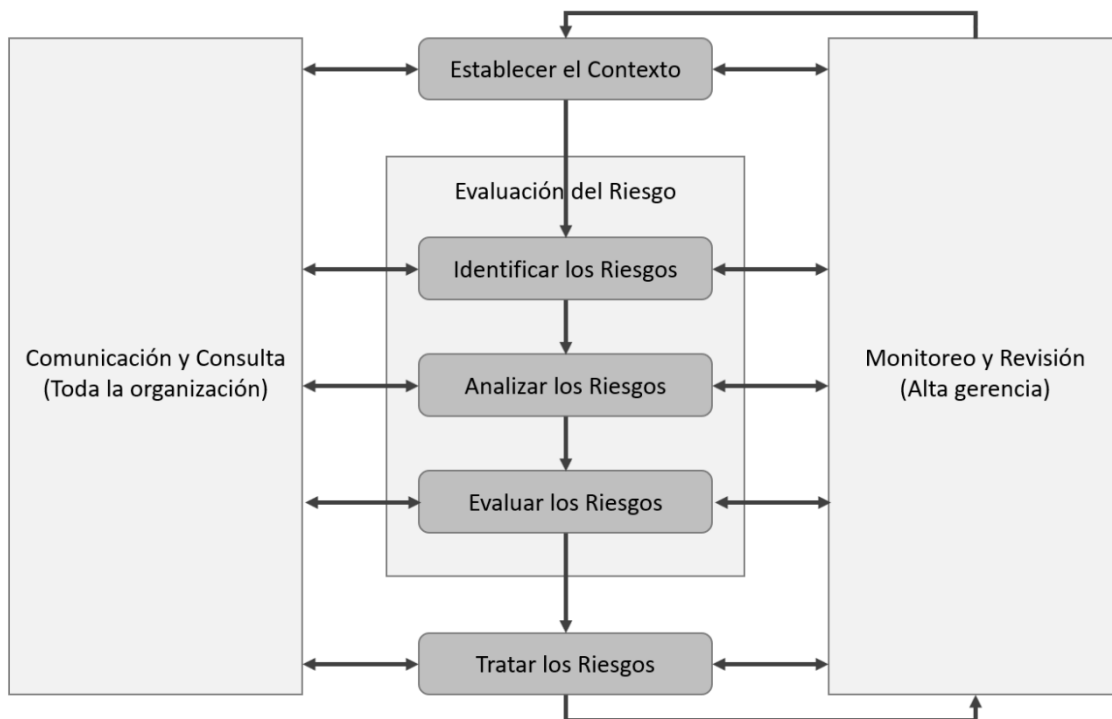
Establecer el Contexto

Evaluación del Riesgo

Identificar los Riesgos

Analizar los Riesgos

Evaluar los Riesgos

Tratar los Riesgos

Comunicación y Consulta (Toda la organización)

Monitoreo y Revisión (Alta gerencia)